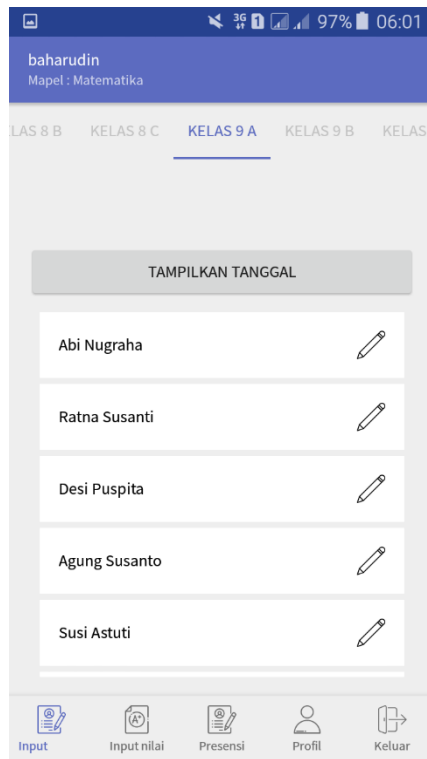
3G 1 97% 06:01

baharudin
Mapel : Matematika

LAS 8 B KELAS 8 C KELAS 9 A KELAS 9 B KELAS

TAMPILKAN TANGGAL

Abi Nugraha

Ratna Susanti

Desi Puspita

Agung Susanto

Susi Astuti

Input Input nilai Presensi Profil Keluar